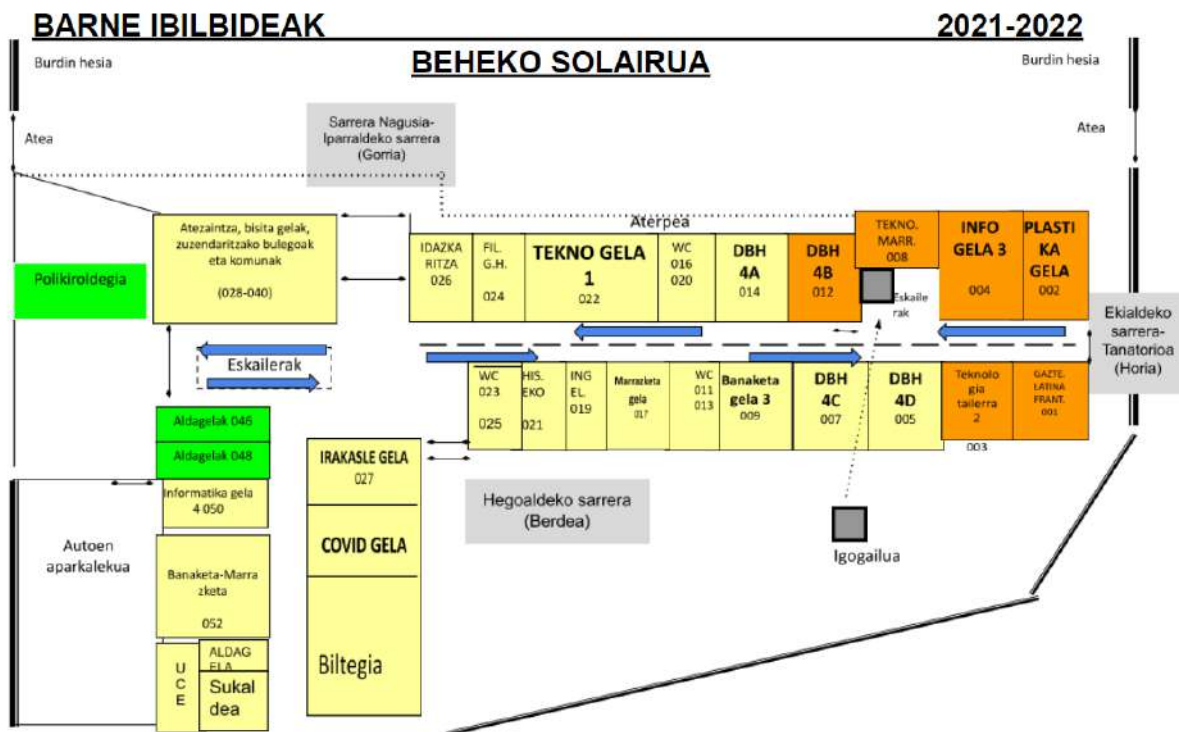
BARNE IBILBIDEAK 2021-2022

BEHEKO SOLAIRUA

Burdin hesia

Burdin hesia

Atea

Atea

Sarrera Nagusia-Iparraldeko sarrera (Gorria)

Aterpea

Atezaintza, bisita gelak, zuzendaritzako bulegoak eta komunak

(028-040)

Polikiroldegia

IDAZKARITZA 026

FIL. G.H. 024

TEKNO GELA 1 022

WC 016 020

DBH 4A 014

DBH 4B 012

TEKNO. MARR. 008

INFO GELA 3 004

PLASTIKA GELA 002

Eskailerak

Eskailerak

Ekialdeko sarrera-Tanatorioa (Horia)

WC 023

025

HIS. EKO 021

ING EL. 019

Marrazketa gela 017

WC 011 013

Banaketa gela 3 009

DBH 4C 007

DBH 4D 005

Teknologia tailerra 2

GAZTE. LATINA FRANT. 001

003

Aldagelak 046

Aldagelak 048

IRAKASLE GELA 027

Informatika gela 4 050

Hegoaldeko sarrera (Berdea)

Igogailua

Autoen aparkalekua

Banaketa-Marrazketa

052

COVID GELA

Biltegia

UCE

ALDAGELA

Sukaldea